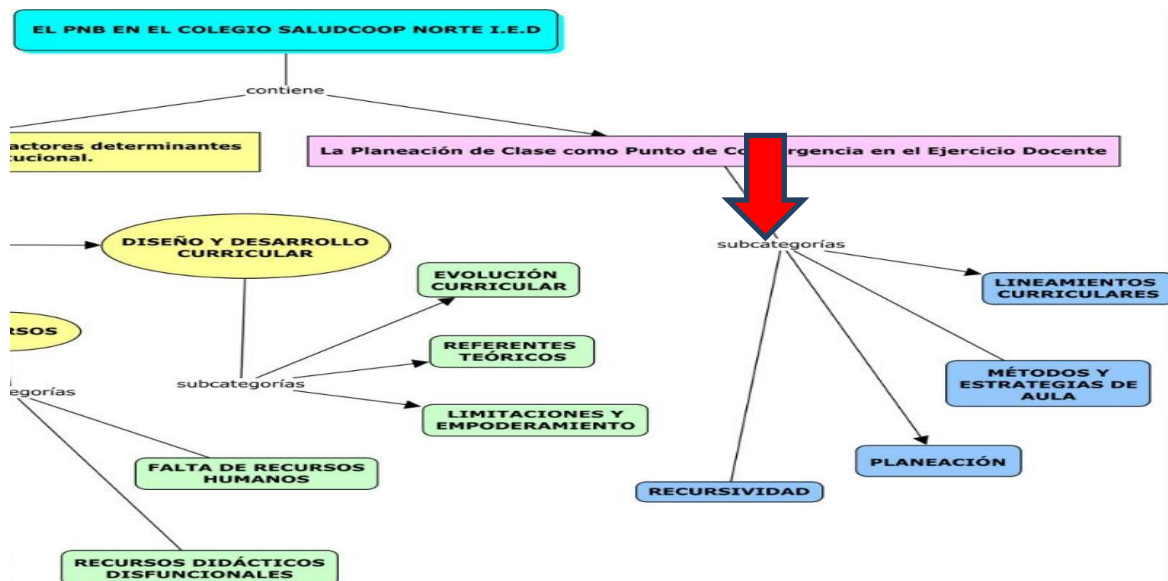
EL PNB EN EL COLEGIO SALUDCOOP NORTE I.E.D

contiene

actores determinantes ucional.

La Planeación de Clase como Punto de Co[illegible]rgencia en el Ejercicio Docente

DISEÑO Y DESARROLLO CURRICULAR

EVOLUCIÓN CURRICULAR

RSOS

REFERENTES TEÓRICOS

subcategorías

egorías

LIMITACIONES Y EMPODERAMIENTO

FALTA DE RECURSOS HUMANOS

RECURSOS DIDÁCTICOS DISFUNCIONALES

subcategorías

LINEAMIENTOS CURRICULARES

MÉTODOS Y ESTRATEGIAS DE AULA

PLANEACIÓN

RECURSIVIDAD